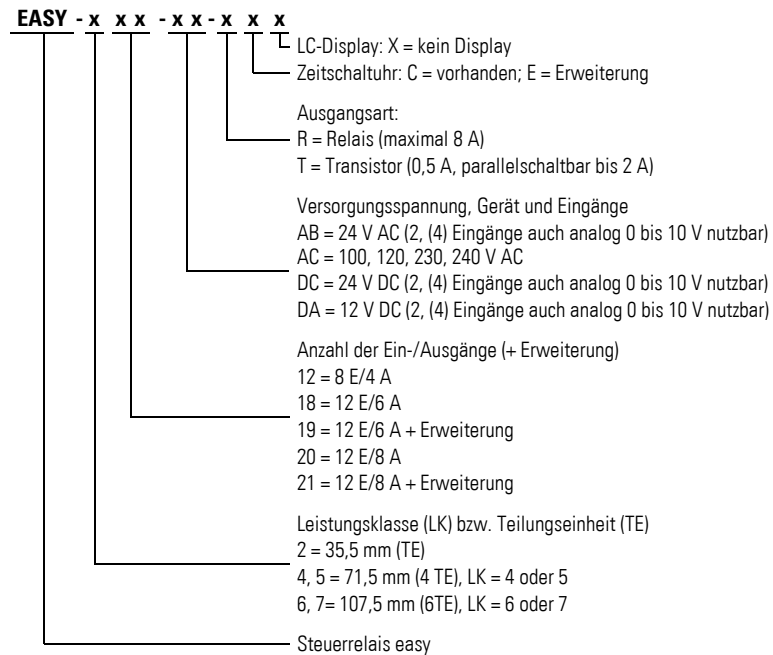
EASY - x x x - x x - x x x

LC-Display: X = kein Display
Zeitschaltuhr: C = vorhanden; E = Erweiterung

Ausgangsart:
R = Relais (maximal 8 A)
T = Transistor (0,5 A, parallelschaltbar bis 2 A)

Versorgungsspannung, Gerät und Eingänge
AB = 24 V AC (2, (4) Eingänge auch analog 0 bis 10 V nutzbar)
AC = 100, 120, 230, 240 V AC
DC = 24 V DC (2, (4) Eingänge auch analog 0 bis 10 V nutzbar)
DA = 12 V DC (2, (4) Eingänge auch analog 0 bis 10 V nutzbar)

Anzahl der Ein-/Ausgänge (+ Erweiterung)
12 = 8 E/4 A
18 = 12 E/6 A
19 = 12 E/6 A + Erweiterung
20 = 12 E/8 A
21 = 12 E/8 A + Erweiterung

Leistungsklasse (LK) bzw. Teilungseinheit (TE)
2 = 35,5 mm (TE)
4, 5 = 71,5 mm (4 TE), LK = 4 oder 5
6, 7= 107,5 mm (6TE), LK = 6 oder 7

Steuerrelais easy